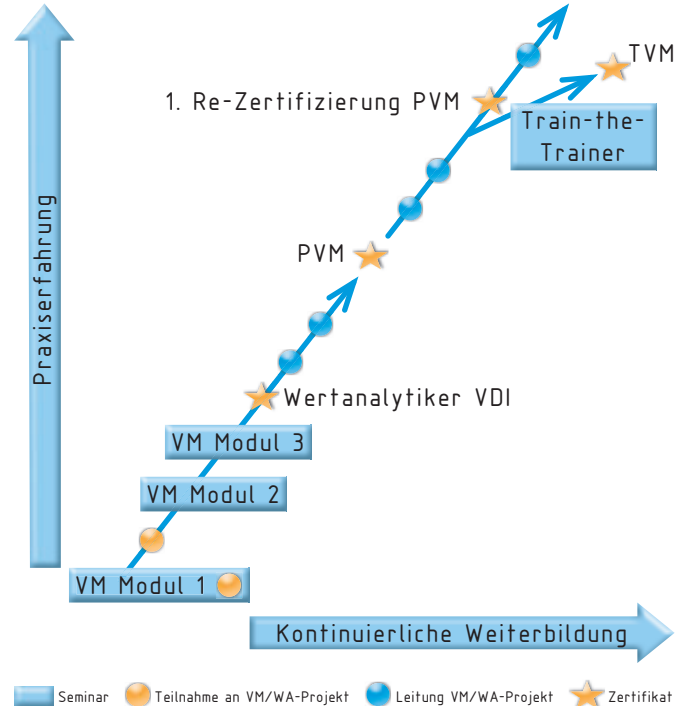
TVM

1. Re-Zertifizierung PVM

Train-the-Trainer

PVM

Praxiserfahrung

Wertanalytiker VDI

VM Modul 3

VM Modul 2

VM Modul 1

Kontinuierliche Weiterbildung

Seminar
Teilnahme an VM/WA-Projekt
Leitung VM/WA-Projekt
Zertifikat